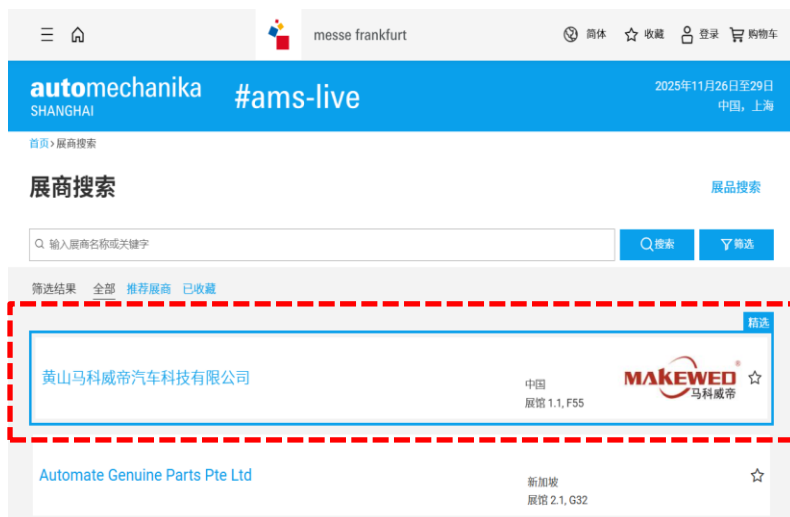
messe frankfurt

简体 收藏 登录 购物车

automechanika SHANGHAI #ams-live

2025年11月26日至29日
中国，上海

首页 > 展商搜索

展商搜索

展品搜索

输入展商名称或关键字

搜索 筛选

筛选结果 全部 推荐展商 已收藏

精选

黄山马科威帝汽车科技有限公司

中国
展馆 1.1, F55

MAKEWED 马科威帝

Automate Genuine Parts Pte Ltd

新加坡
展馆 2.1, G32